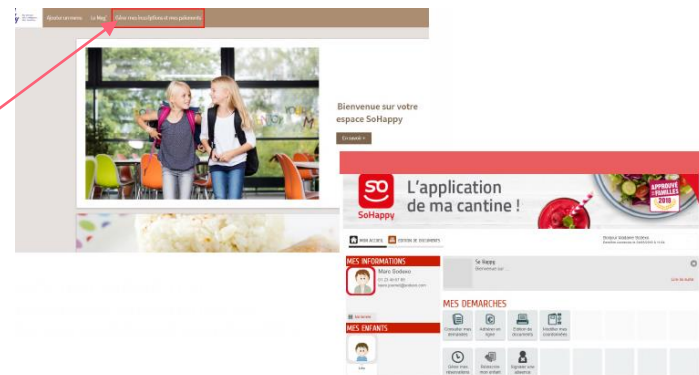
Ajouter un menu
Le Mag'
Gérer mes inscriptions et mes paiements

Bienvenue sur votre espace SoHappy

En savoir +

SO
SoHappy
L'application de ma cantine !
APPROUVÉ PAR LES FAMILLES 2019

MON ACCUEIL
EDITION DE DOCUMENTS

MES INFORMATIONS
Marc Sodexo

MES ENFANTS

So Happy
Bienvenue sur ...

MES DEMARCHES
Consulter mes annonces
Adhérer en ligne
Edition de documents
Modifier mes coordonnées
Gérer mes réservations
Déclarer mon enfant
Signaler une absence